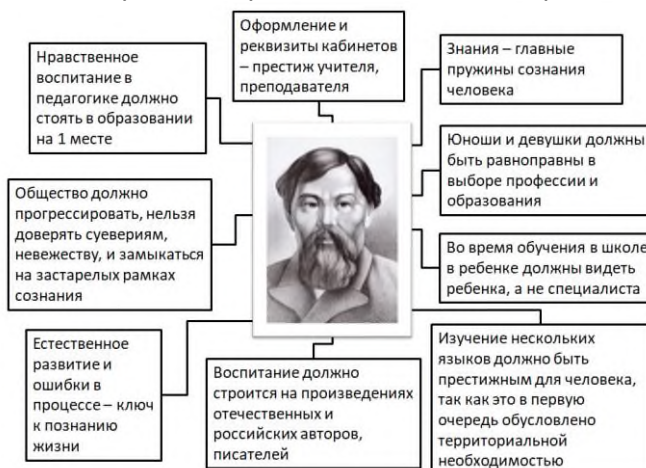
Оформление и реквизиты кабинетов – престиж учителя, преподавателя

Нравственное воспитание в педагогике должно стоять в образовании на 1 месте

Знания – главные пружины сознания человека

Юноши и девушки должны быть равноправны в выборе профессии и образования

Общество должно прогрессировать, нельзя доверять суевериям, невежеству, и замыкаться на застарелых рамках сознания

Во время обучения в школе в ребенке должны видеть ребенка, а не специалиста

Естественное развитие и ошибки в процессе – ключ к познанию жизни

Воспитание должно строится на произведениях отечественных и российских авторов, писателей

Изучение нескольких языков должно быть престижным для человека, так как это в первую очередь обусловлено территориальной необходимостью